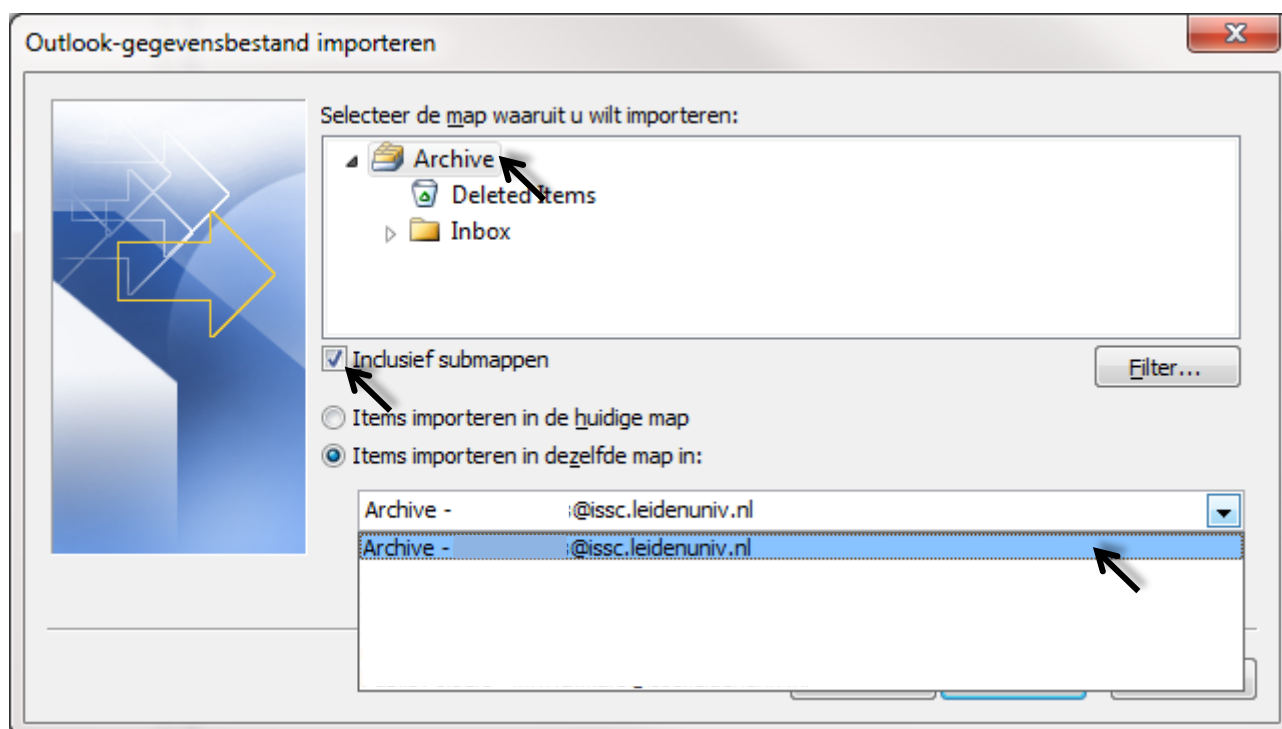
Outlook-gegevensbestand importeren

Selecteer de map waaruit u wilt importeren:

Archive
Deleted Items
Inbox

Inclusief submappen

Filter...

Items importeren in de huidige map
Items importeren in dezelfde map in:

Archive - @issc.leidenuniv.nl

Archive - @issc.leidenuniv.nl